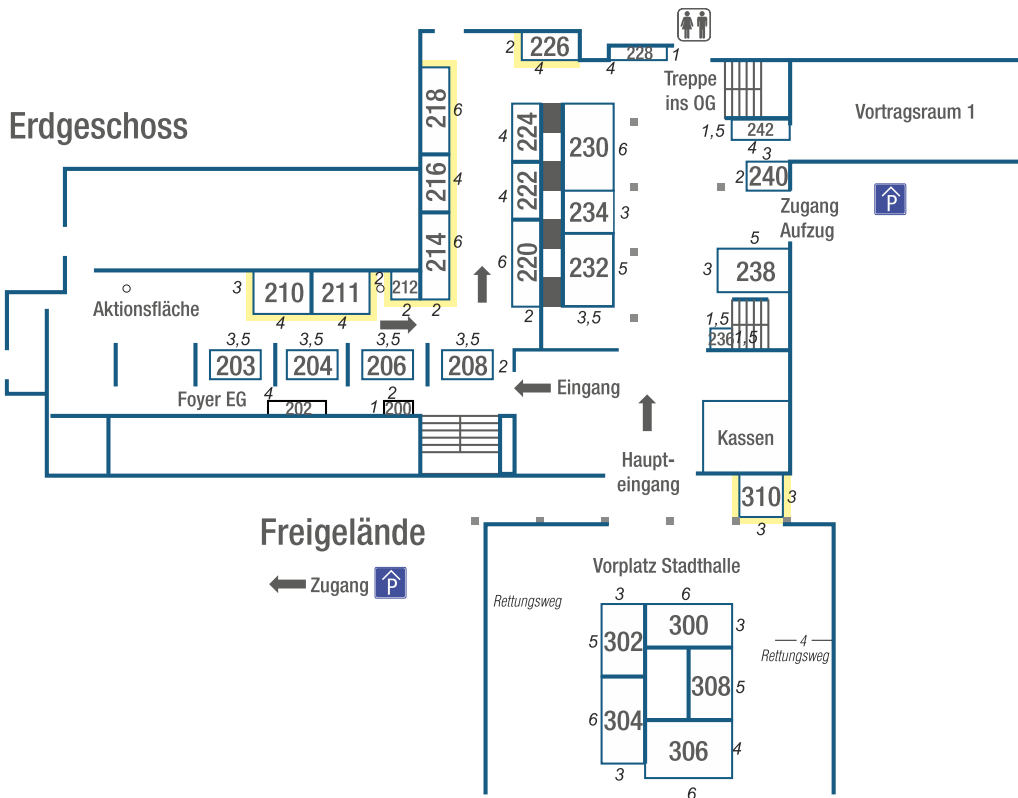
Erdgeschoss

2 226
4
4 228 1

Treppe ins OG

Vortragsraum 1

218 6
216 4
214 6

224 4
222 4
220 6
2

230 6
234 3
232 5
3,5

242
1,5
4 3
2 240

Zugang Aufzug

P

5
3 238

1,5
236 1,5

Aktionsfläche

3 210 211 2 212
4 4 2 2

3,5 203
3,5 204
3,5 206
3,5 208 2

Eingang

Foyer EG
4 202
2
1 200

Kassen

Haupt-eingang

310 3
3

Freigelände

Zugang P

Vorplatz Stadthalle

Rettungsweg

3 6
5 302 300 3
308 5
6 304
306 4
3
6

4
Rettungsweg